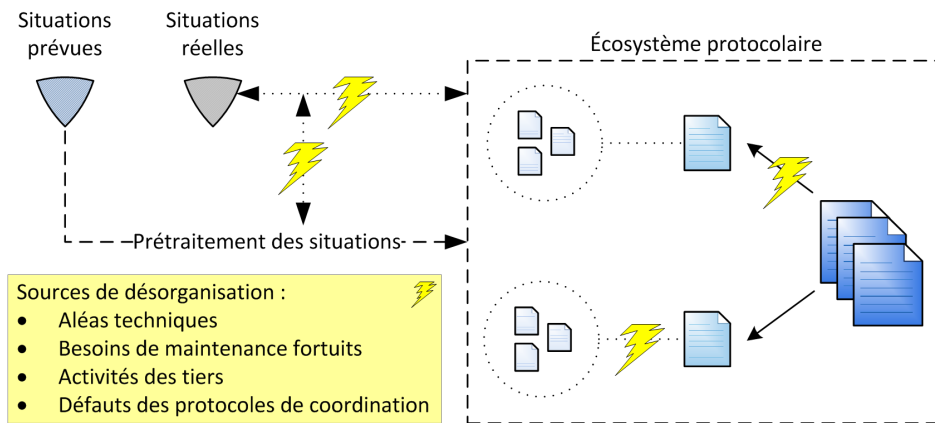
Situations prévues

Situations réelles

Écosystème protocolaire

Prétraitement des situations

Sources de désorganisation :
- Aléas techniques
- Besoins de maintenance fortuits
- Activités des tiers
- Défauts des protocoles de coordination